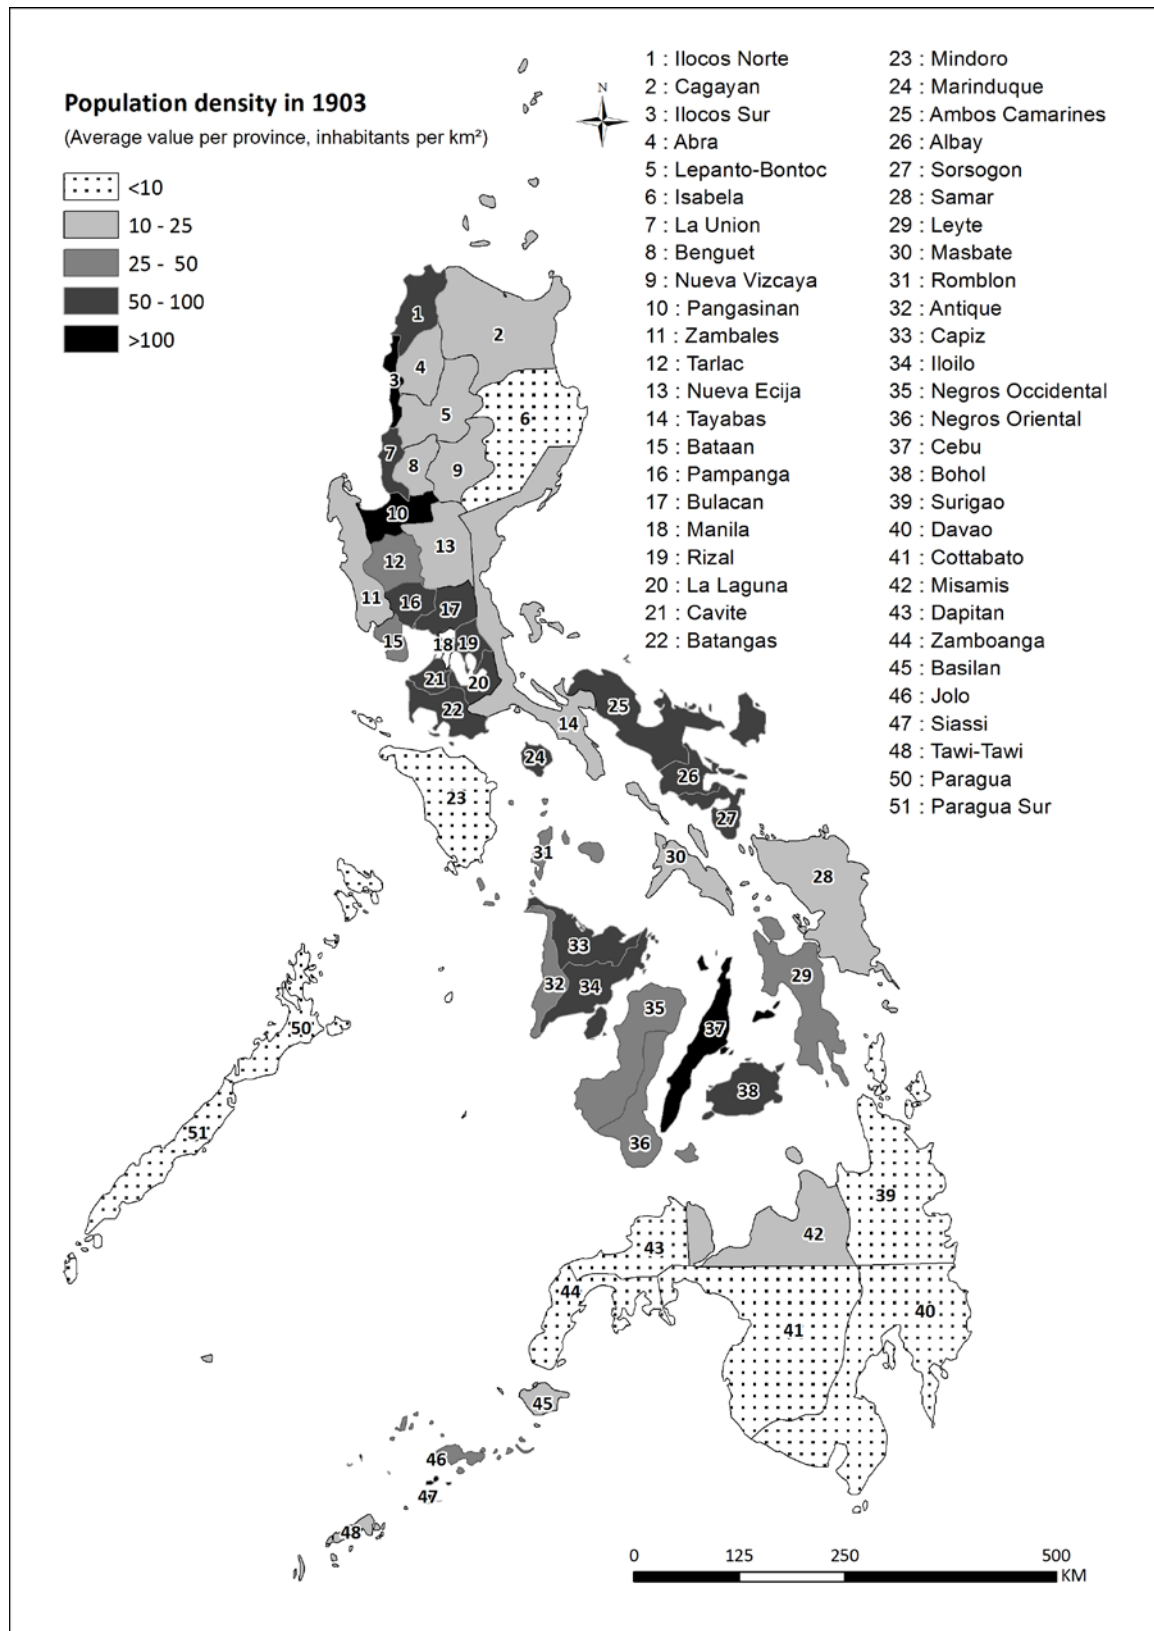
Population density in 1903
(Average value per province, inhabitants per km²)

<10
10 - 25
25 - 50
50 - 100
>100

N

1 : Ilocos Norte
2 : Cagayan
3 : Ilocos Sur
4 : Abra
5 : Lepanto-Bontoc
6 : Isabela
7 : La Union
8 : Benguet
9 : Nueva Vizcaya
10 : Pangasinan
11 : Zambales
12 : Tarlac
13 : Nueva Ecija
14 : Tayabas
15 : Bataan
16 : Pampanga
17 : Bulacan
18 : Manila
19 : Rizal
20 : La Laguna
21 : Cavite
22 : Batangas

23 : Mindoro
24 : Marinduque
25 : Ambos Camarines
26 : Albay
27 : Sorsogon
28 : Samar
29 : Leyte
30 : Masbate
31 : Romblon
32 : Antique
33 : Capiz
34 : Iloilo
35 : Negros Occidental
36 : Negros Oriental
37 : Cebu
38 : Bohol
39 : Surigao
40 : Davao
41 : Cottabato
42 : Misamis
43 : Dapitan
44 : Zamboanga
45 : Basilan
46 : Jolo
47 : Siassi
48 : Tawi-Tawi
50 : Paragua
51 : Paragua Sur

1 2 4 3 5 6 7 8 9 10 13 12 11 16 17 15 18 19 21 20 22 14 25 24 26 23 27 31 30 28 33 32 34 29 35 37 38 36 39 42 43 44 41 40 45 46 47 48 50 51

0 125 250 500
KM